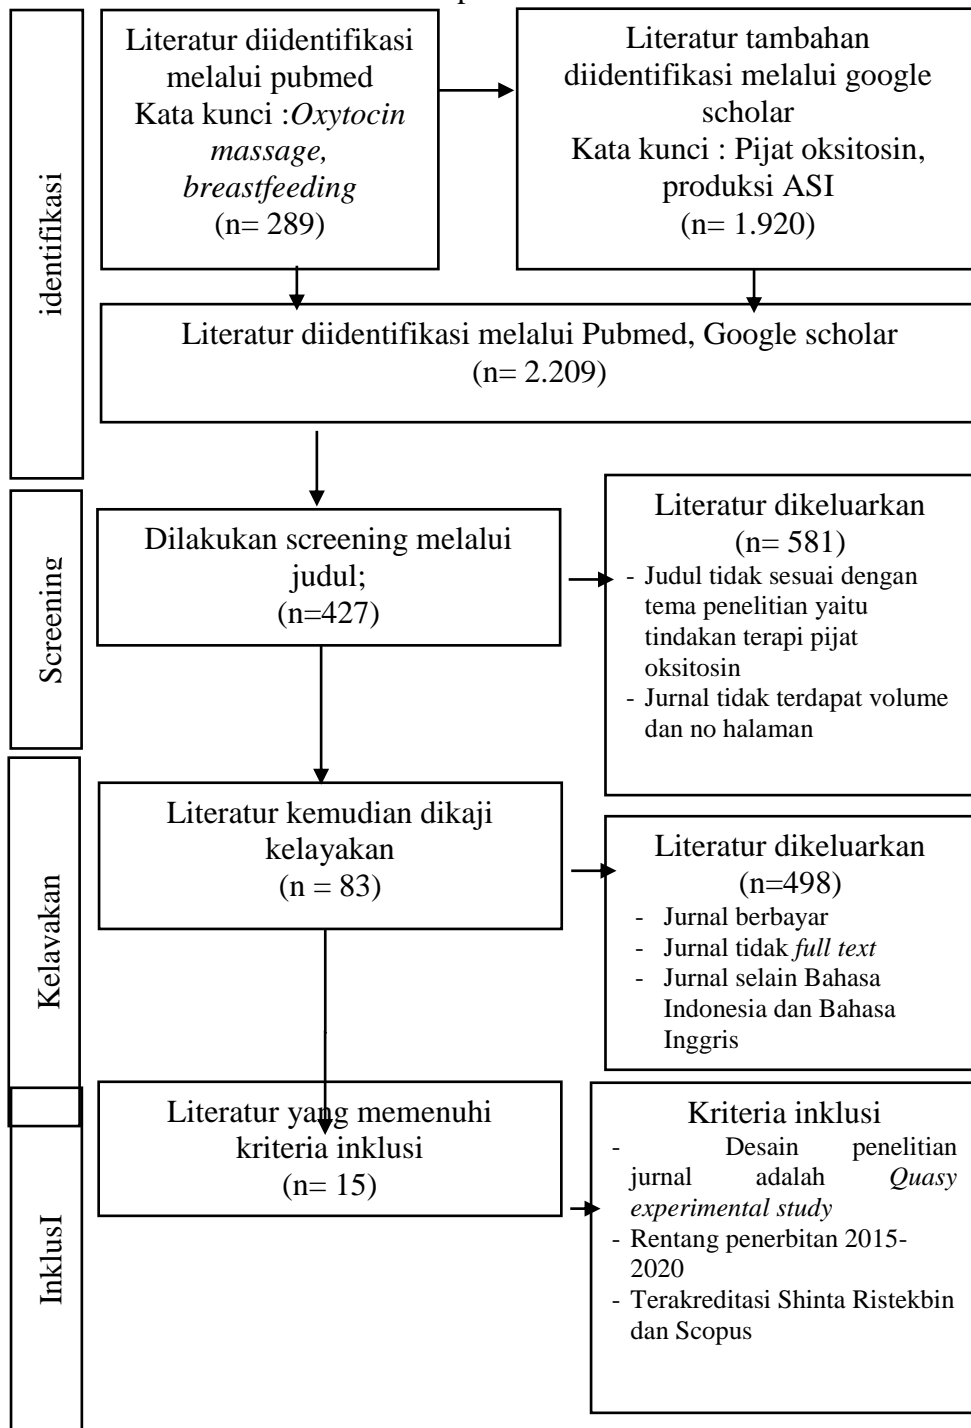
identifikasi

Literatur diidentifikasi melalui pubmed
Kata kunci :*Oxytocin massage, breastfeeding*
(n= 289)

Literatur tambahan diidentifikasi melalui google scholar
Kata kunci : Pijat oksitosin, produksi ASI
(n= 1.920)

Literatur diidentifikasi melalui Pubmed, Google scholar
(n= 2.209)

Screening

Dilakukan screening melalui judul;
(n=427)

Literatur dikeluarkan
(n= 581)
- Judul tidak sesuai dengan tema penelitian yaitu tindakan terapi pijat oksitosin
- Jurnal tidak terdapat volume dan no halaman

Kelayakan

Literatur kemudian dikaji kelayakan
(n = 83)

Literatur dikeluarkan
(n=498)
- Jurnal berbayar
- Jurnal tidak *full text*
- Jurnal selain Bahasa Indonesia dan Bahasa Inggris

InklusI

Literatur yang memenuhi kriteria inklusi
(n= 15)

Kriteria inklusi
- Desain penelitian jurnal adalah *Quasy experimental study*
- Rentang penerbitan 2015-2020
- Terakreditasi Shinta Ristekbin dan Scopus